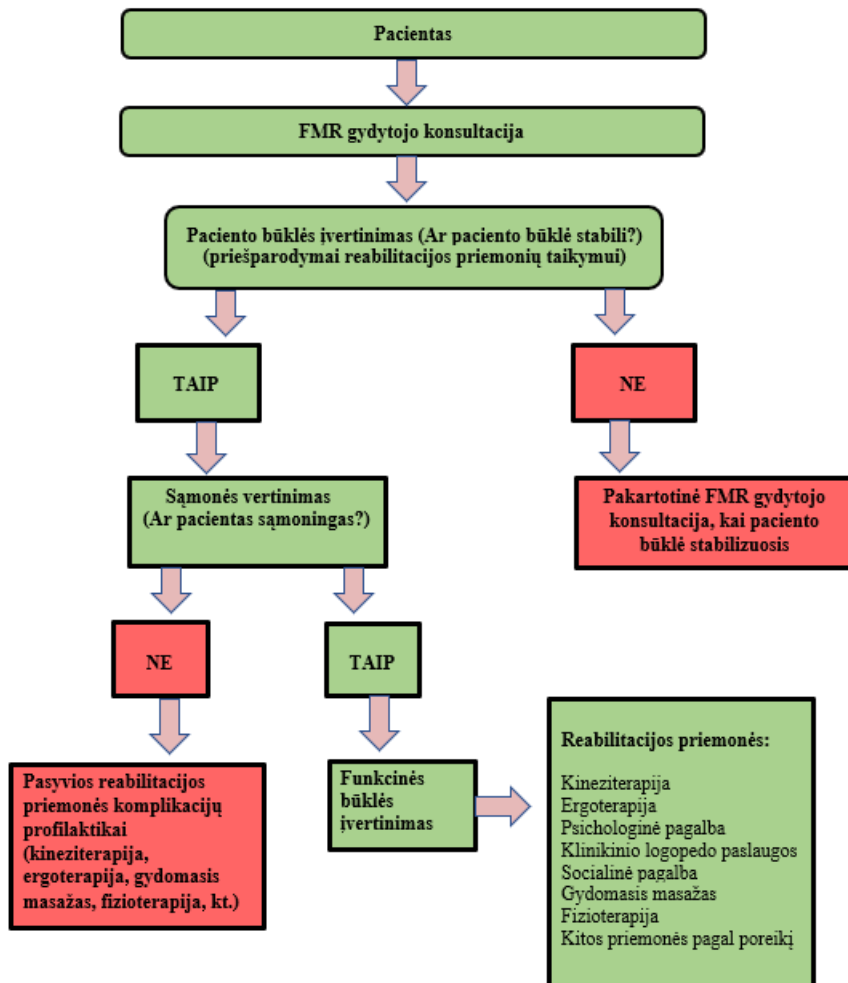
Pacientas

FMR gydytojo konsultacija

Paciento būklės įvertinimas (Ar paciento būklė stabili?) (priešparodymai reabilitacijos priemonių taikymui)

TAIP

NE

Pakartotinė FMR gydytojo konsultacija, kai paciento būklė stabilizuosis

Sąmonės vertinimas (Ar pacientas sąmoningas?)

NE

TAIP

Pasyvios reabilitacijos priemonės komplikacijų profilaktikai (kineziterapija, ergoterapija, gydomasis masažas, fizioterapija, kt.)

Funkcinės būklės įvertinimas

Reabilitacijos priemonės:

Kineziterapija
Ergoterapija
Psichologinė pagalba
Klinikinio logopedo paslaugos
Socialinė pagalba
Gydomasis masažas
Fizioterapija
Kitos priemonės pagal poreikį